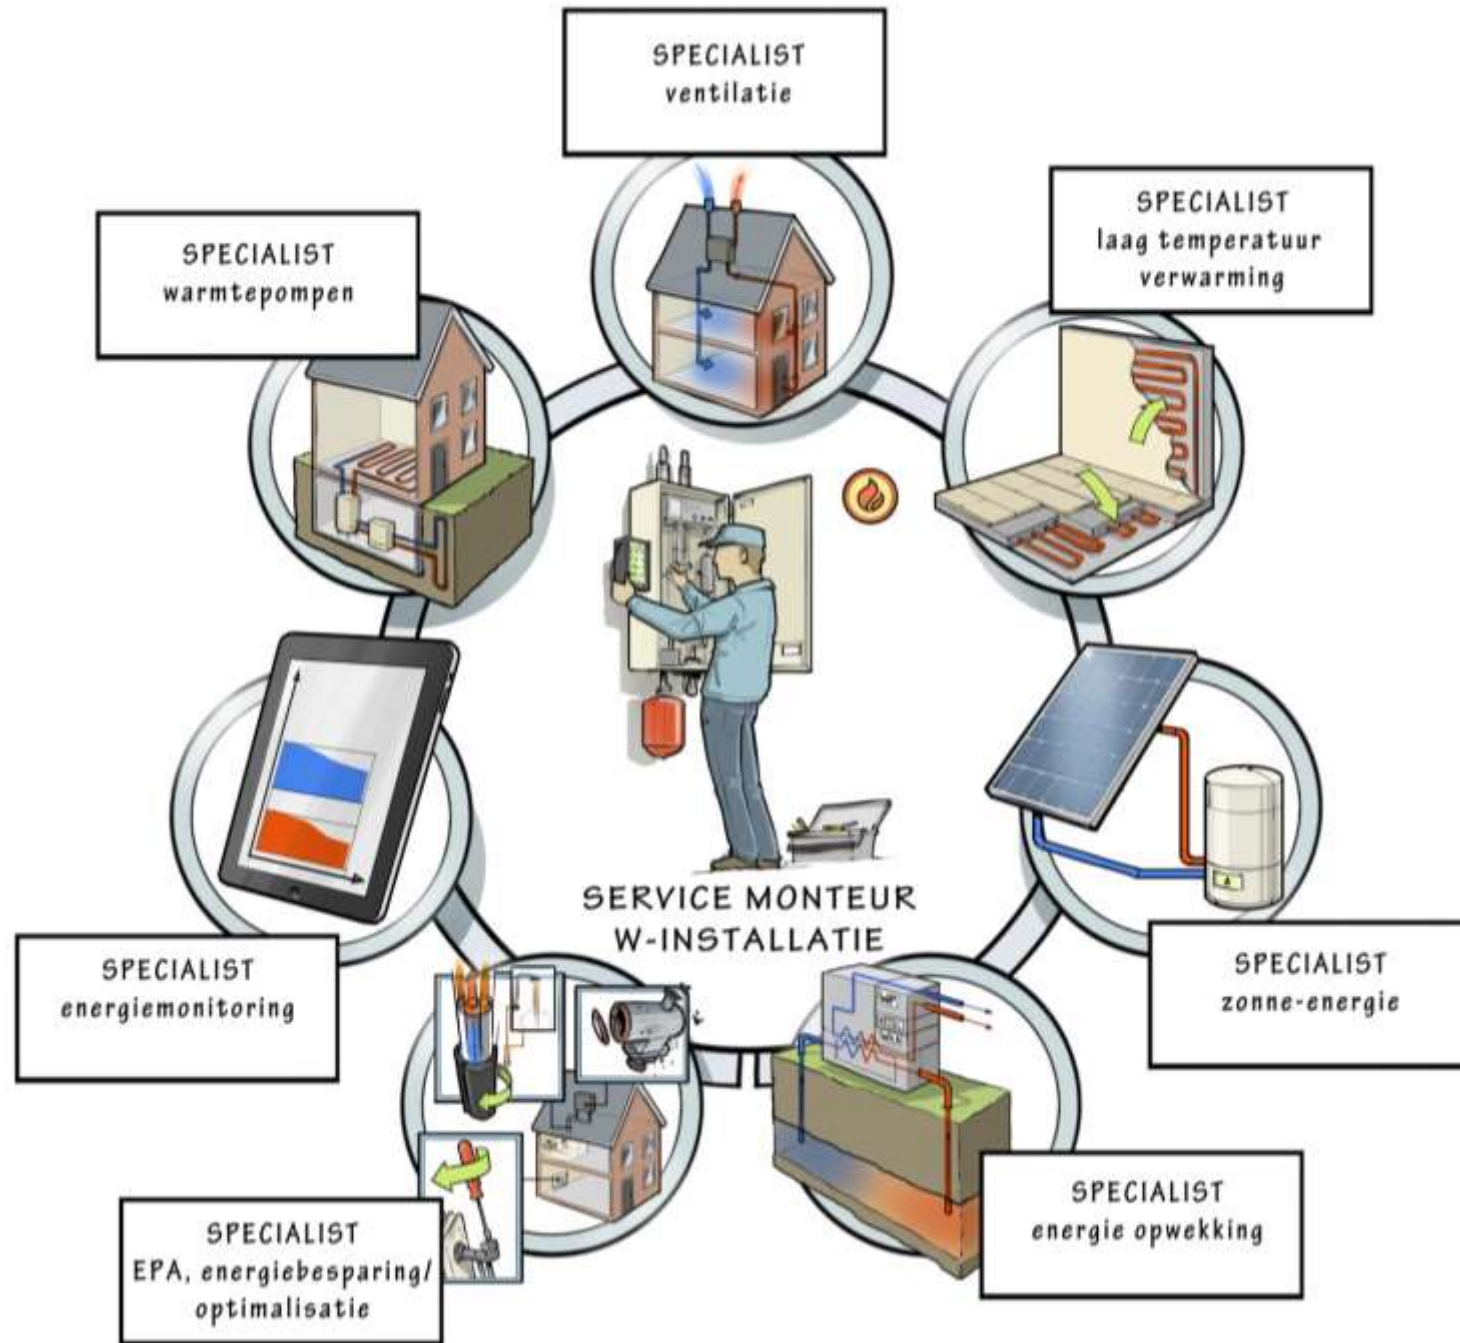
SPECIALIST
ventilatie

SPECIALIST
laag temperatuur verwarming

SPECIALIST
warmtepompen

SERVICE MONTEUR
W-INSTALLATIE

SPECIALIST
energiemonitoring

SPECIALIST
zonne-energie

SPECIALIST
energie opwekking

SPECIALIST
EPA, energiebesparing/ optimalisatie